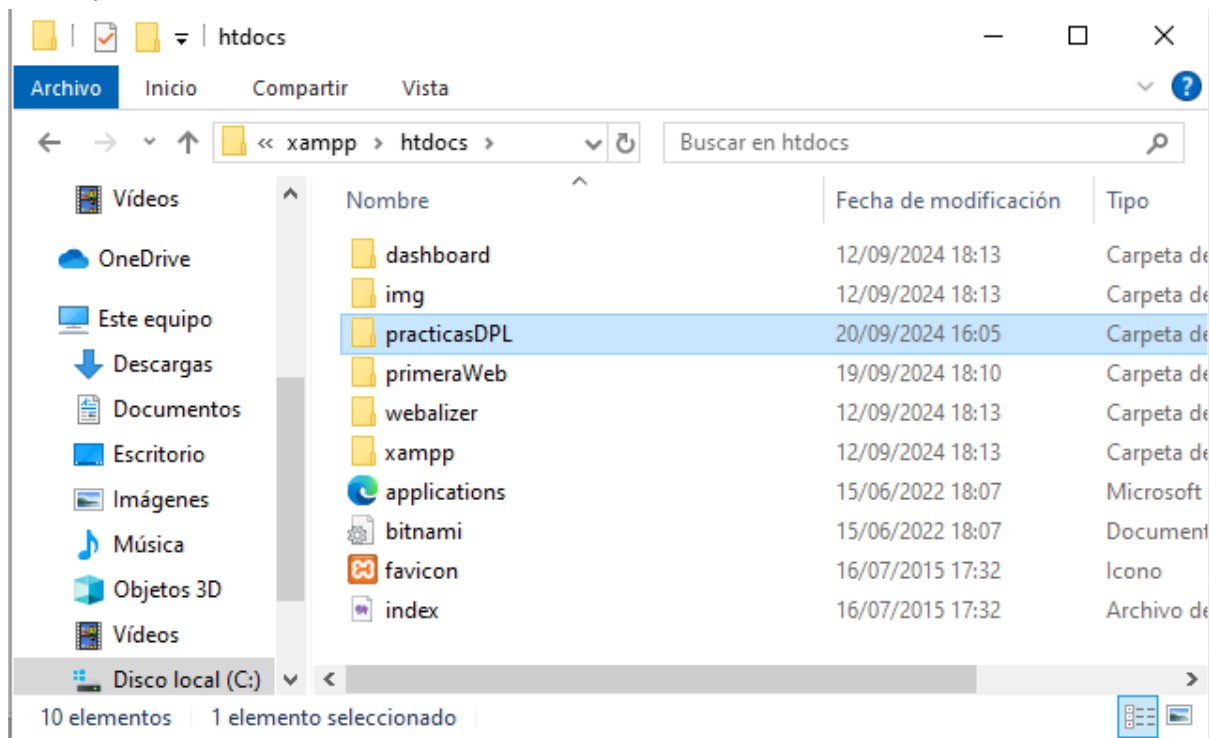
htdocs

Archivo Inicio Compartir Vista

« xampp › htdocs ›

Buscar en htdocs

Vídeos
OneDrive
Este equipo
Descargas
Documentos
Escritorio
Imágenes
Música
Objetos 3D
Vídeos
Disco local (C:)

| Nombre | Fecha de modificación | Tipo |
|---|---|---|
| dashboard | 12/09/2024 18:13 | Carpeta de |
| img | 12/09/2024 18:13 | Carpeta de |
| practicasDPL | 20/09/2024 16:05 | Carpeta de |
| primeraWeb | 19/09/2024 18:10 | Carpeta de |
| webalizer | 12/09/2024 18:13 | Carpeta de |
| xampp | 12/09/2024 18:13 | Carpeta de |
| applications | 15/06/2022 18:07 | Microsoft |
| bitnami | 15/06/2022 18:07 | Document |
| favicon | 16/07/2015 17:32 | Icono |
| index | 16/07/2015 17:32 | Archivo de |

10 elementos 1 elemento seleccionado